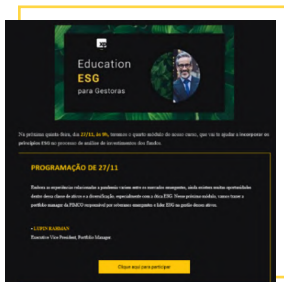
XP

Education ESG para Gestoras

Na próxima quarta-feira, dia 27/11, às 9h, teremos o quarto módulo do nosso curso, que vai te ajudar a incorporar os princípios ESG no processo de análise de investimentos dos fundos.

PROGRAMAÇÃO DE 27/11

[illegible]

• LUPIN RAHMAN
Executive Vice President, Portfolio Manager

Clique aqui para participar